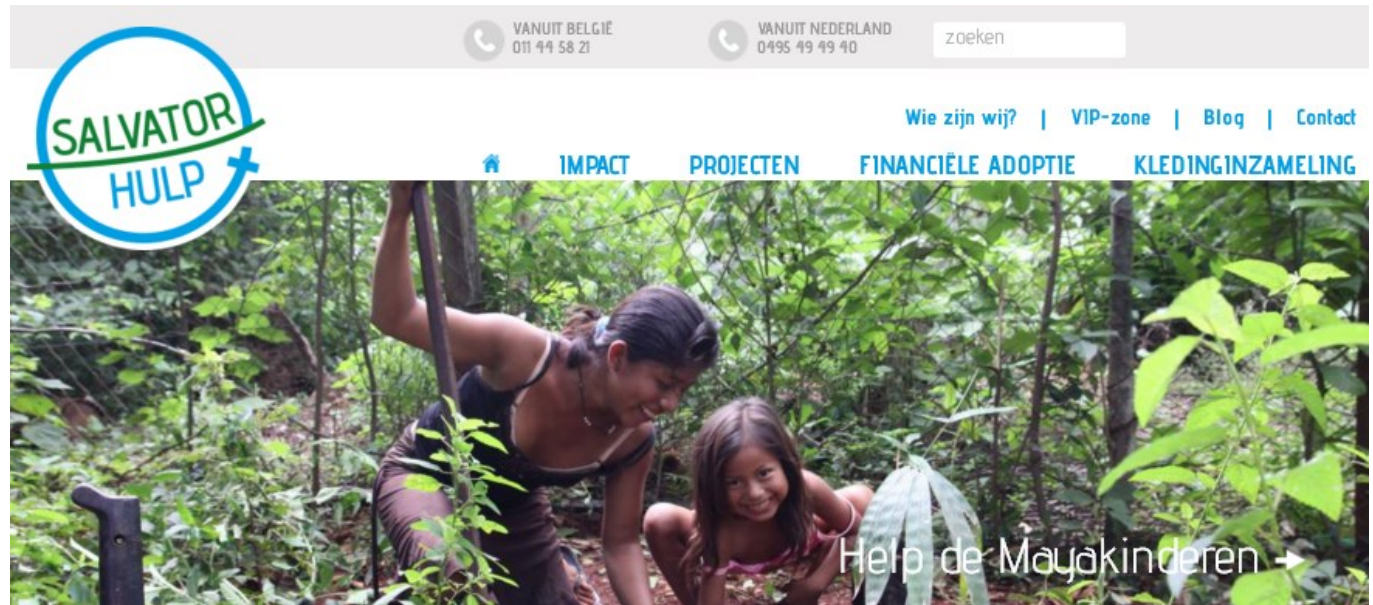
SALVATOR HULP

VANUIT BELGIË
011 44 58 21

VANUIT NEDERLAND
0495 49 49 40

zoeken

Wie zijn wij? | VIP-zone | Blog | Contact

IMPACT PROJECTEN FINANCIËLE ADOPTIE KLEDINGINZAMELING

Help de Mayakinderen →